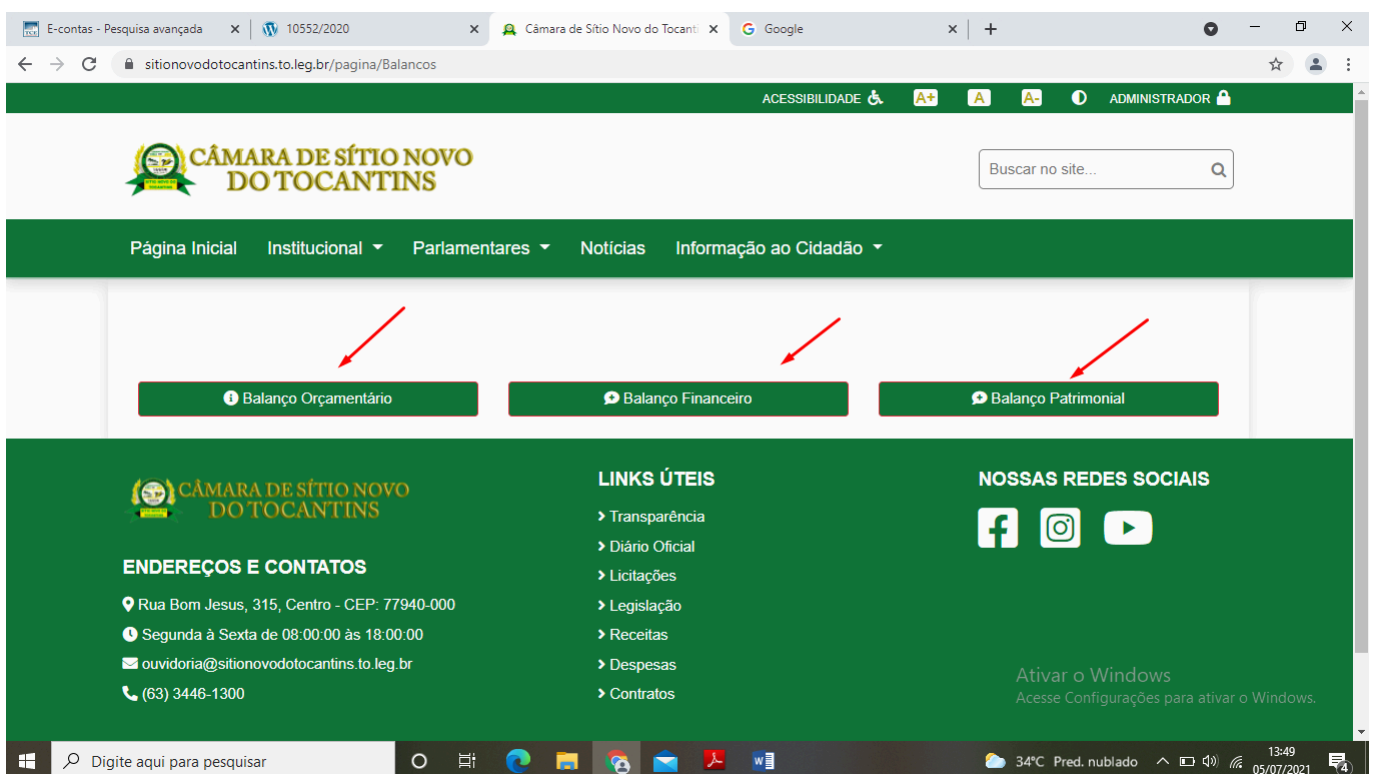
E-contas - Pesquisa avançada × 10552/2020 × Câmara de Sítio Novo do Tocant × Google × +

sitionovodotocantins.to.leg.br/pagina/Balancos

ACESSIBILIDADE A+ A A- ADMINISTRADOR

CÂMARA DE SÍTIO NOVO DO TOCANTINS

Buscar no site...

Página Inicial Institucional Parlamentares Notícias Informação ao Cidadão

Balanço Orçamentário

Balanço Financeiro

Balanço Patrimonial

CÂMARA DE SÍTIO NOVO DO TOCANTINS

ENDEREÇOS E CONTATOS

Rua Bom Jesus, 315, Centro - CEP: 77940-000

Segunda à Sexta de 08:00:00 às 18:00:00

ouvidoria@sitionovodotocantins.to.leg.br

(63) 3446-1300

LINKS ÚTEIS

> Transparência
> Diário Oficial
> Licitações
> Legislação
> Receitas
> Despesas
> Contratos

NOSSAS REDES SOCIAIS

Ativar o Windows
Acesse Configurações para ativar o Windows.

Digite aqui para pesquisar

34°C Pred. nublado 13:49 05/07/2021 4